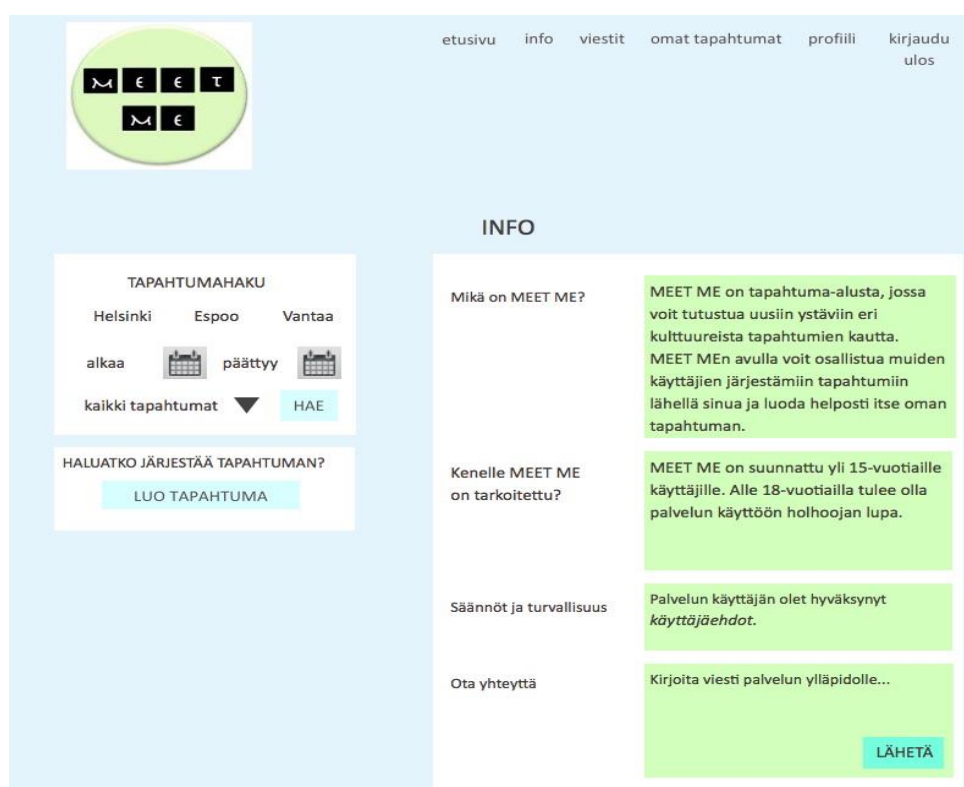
M E E T
M E

etusivu info viestit omat tapahtumat profiili kirjaudu ulos

INFO

TAPAHTUMAHAKU
Helsinki Espoo Vantaa
alkaa päättyy
kaikki tapahtumat HAE

HALUATKO JÄRJESTÄÄ TAPAHTUMAN?
LUO TAPAHTUMA

Mikä on MEET ME?

MEET ME on tapahtuma-alusta, jossa voit tutustua uusiin ystäviin eri kulttuureista tapahtumien kautta. MEET MEn avulla voit osallistua muiden käyttäjien järjestämiin tapahtumiin lähellä sinua ja luoda helposti itse oman tapahtuman.

Kenelle MEET ME on tarkoitettu?

MEET ME on suunnattu yli 15-vuotiaille käyttäjille. Alle 18-vuotiailla tulee olla palvelun käyttöön holhoojan lupa.

Säännöt ja turvallisuus

Palvelun käyttäjän olet hyväksynyt *käyttäjäehdot*.

Ota yhteyttä

Kirjoita viesti palvelun ylläpidolle...

LÄHETÄ